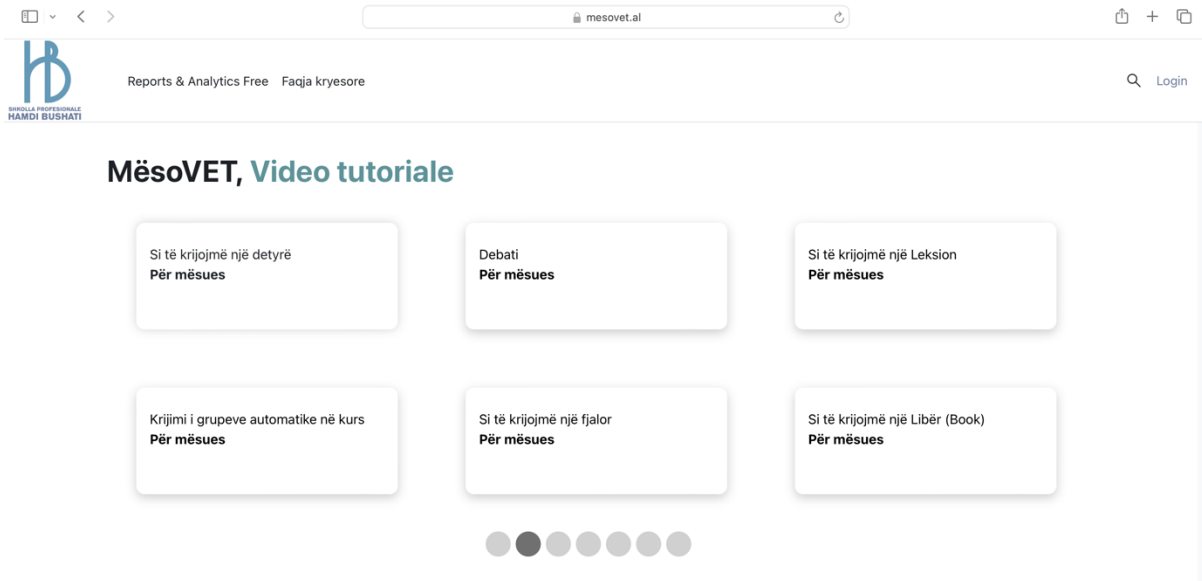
mesovet.al

SHKOLLA PROFESIONALE
HAMDI BUSHATI

Reports & Analytics Free Faqja kryesore

Login

MësoVET, Video tutoriale

Si të krijojmë një detyrë
Për mësues

Debati
Për mësues

Si të krijojmë një Leksion
Për mësues

Krijimi i grupeve automatike në kurs
Për mësues

Si të krijojmë një fjalor
Për mësues

Si të krijojmë një Libër (Book)
Për mësues